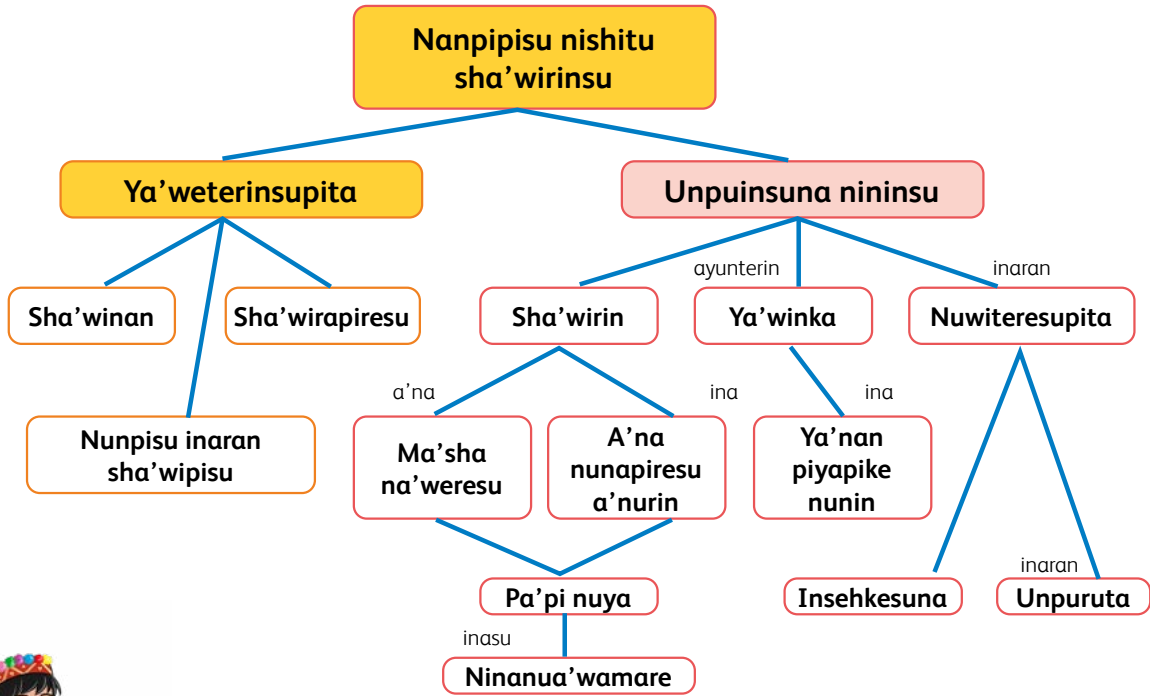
Nanpipisu nishitu sha'wirinsu

Ya'weterinsupita

Unpuinsuna nininsu

Sha'winan

Sha'wirapiresu

Nunpisu inaran sha'wipisu

ayunterin

inaran

Sha'wirin

Ya'winka

Nuwiteresupita

a'na

ina

ina

Ma'sha na'weresu

A'na nunapiresu a'nurin

Ya'nan piyapike nunin

Pa'pi nuya

inasu

Ninanua'wamare

Insehkesuna

inaran

Unpuruta